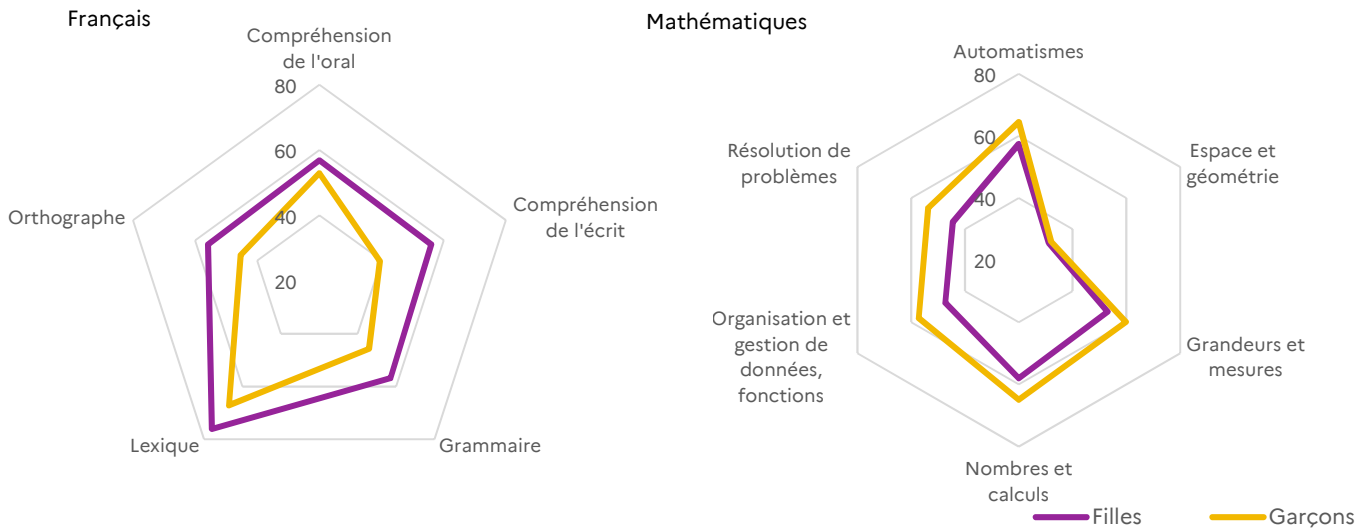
Français

Compréhension de l'oral

80

60

40

20

Compréhension de l'écrit

Grammaire

Lexique

Orthographe

Mathématiques

Automatismes

80

60

40

20

Espace et géométrie

Grandeurs et mesures

Nombres et calculs

Organisation et gestion de données, fonctions

Résolution de problèmes

Filles

Garçons